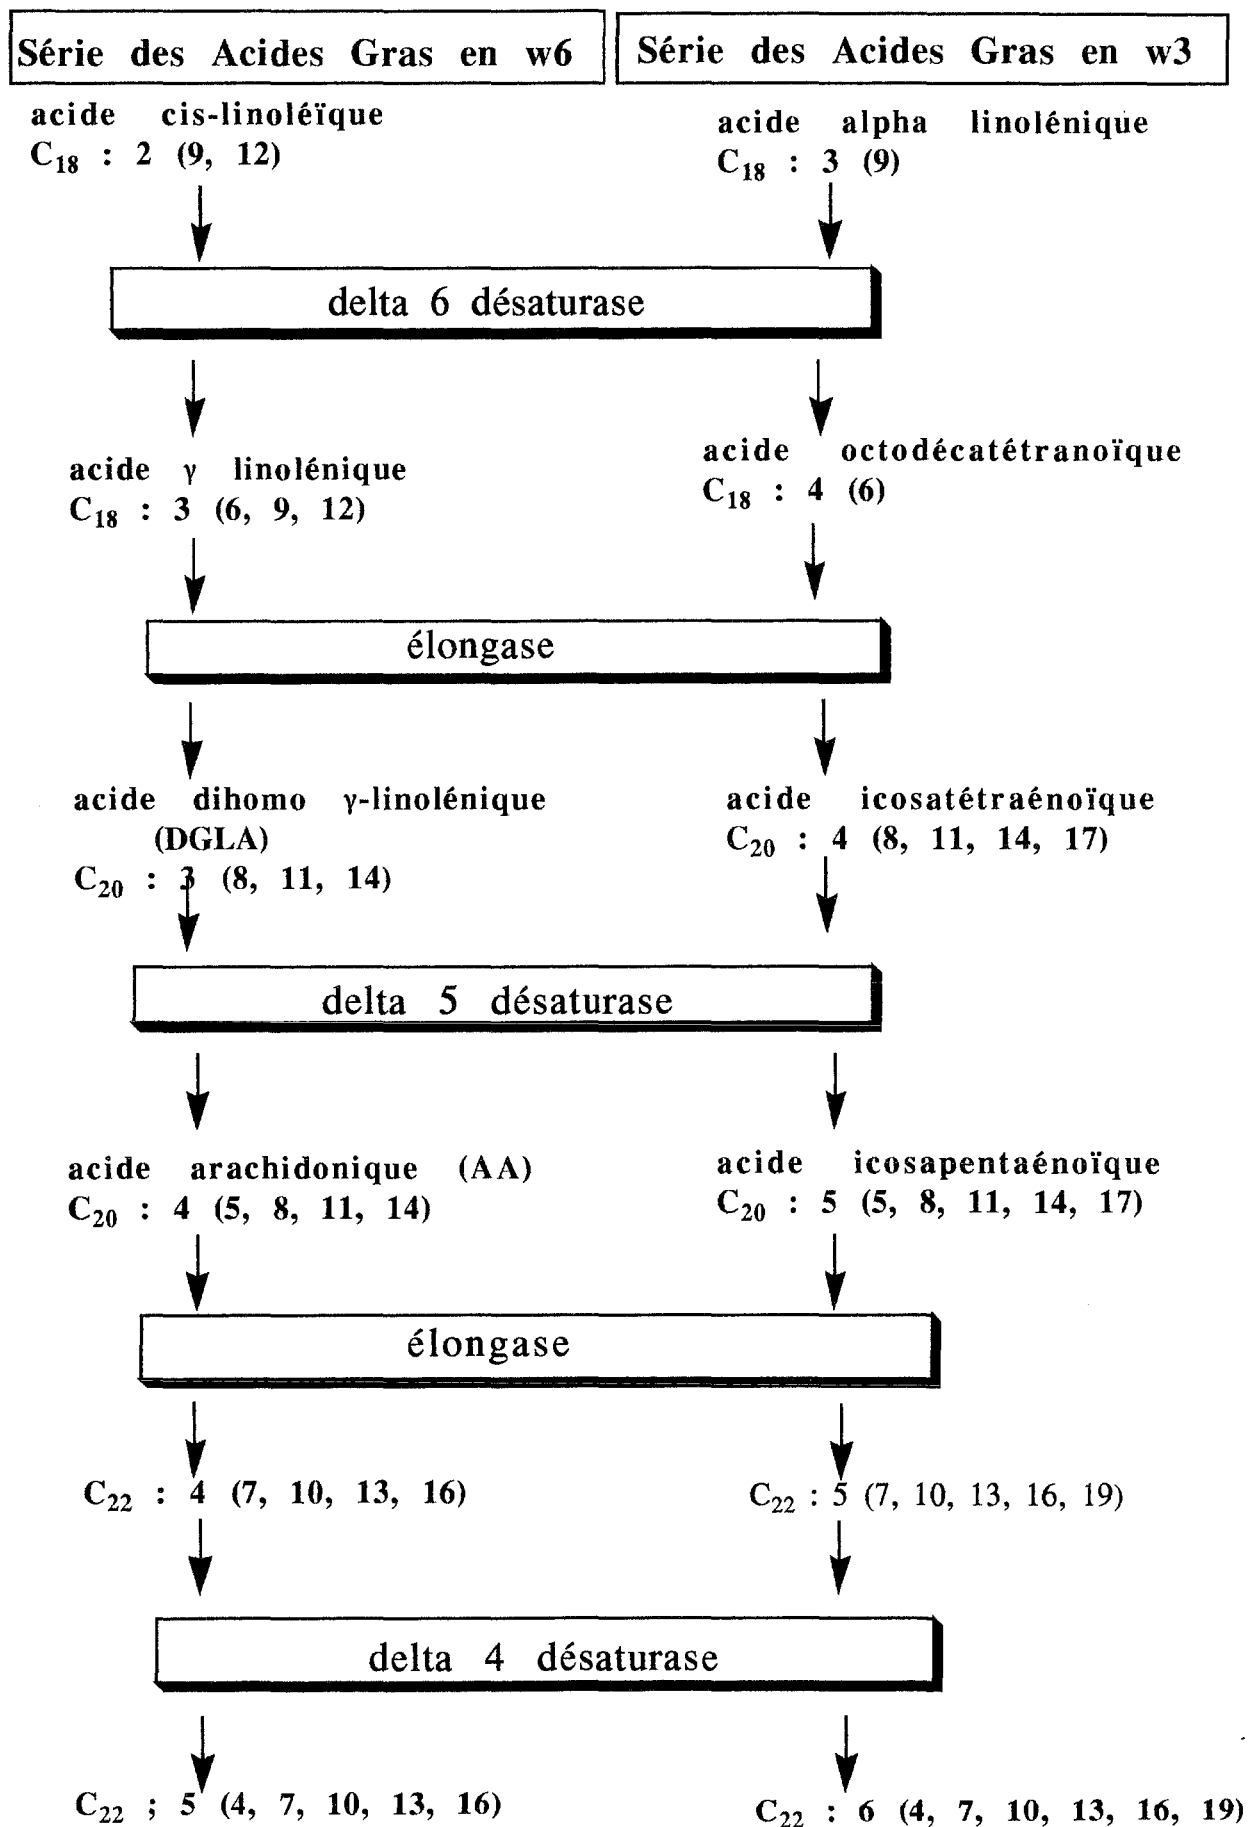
Série des Acides Gras en w6

Série des Acides Gras en w3

acide cis-linoléïque
$C_{18}$ : 2 (9, 12)

acide alpha linolénique
$C_{18}$ : 3 (9)

delta 6 désaturase

acide γ linolénique
$C_{18}$ : 3 (6, 9, 12)

acide octodécatétranoïque
$C_{18}$ : 4 (6)

élongase

acide dihomo γ-linolénique
(DGLA)
$C_{20}$ : 3 (8, 11, 14)

acide icosatétraénoïque
$C_{20}$ : 4 (8, 11, 14, 17)

delta 5 désaturase

acide arachidonique (AA)
$C_{20}$ : 4 (5, 8, 11, 14)

acide icosapentaénoïque
$C_{20}$ : 5 (5, 8, 11, 14, 17)

élongase

$C_{22}$ : 4 (7, 10, 13, 16)

$C_{22}$ : 5 (7, 10, 13, 16, 19)

delta 4 désaturase

$C_{22}$ ; 5 (4, 7, 10, 13, 16)

$C_{22}$ : 6 (4, 7, 10, 13, 16, 19)